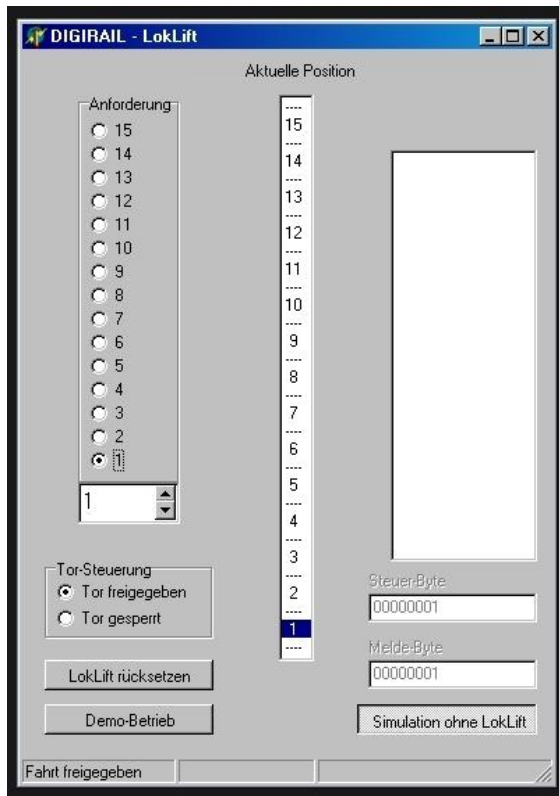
DIGIRAIL - LokLift

Aktuelle Position

Anforderung
15
14
13
12
11
10
9
8
7
6
5
4
3
2
1

1

----
15
----
14
----
13
----
12
----
11
----
10
----
9
----
8
----
7
----
6
----
5
----
4
----
3
----
2
----
1
----

Tor-Steuerung
Tor freigegeben
Tor gesperrt

LokLift rücksetzen

Demo-Betrieb

Steuer-Byte
00000001

Melde-Byte
00000001

Simulation ohne LokLift

Fahrt freigegeben